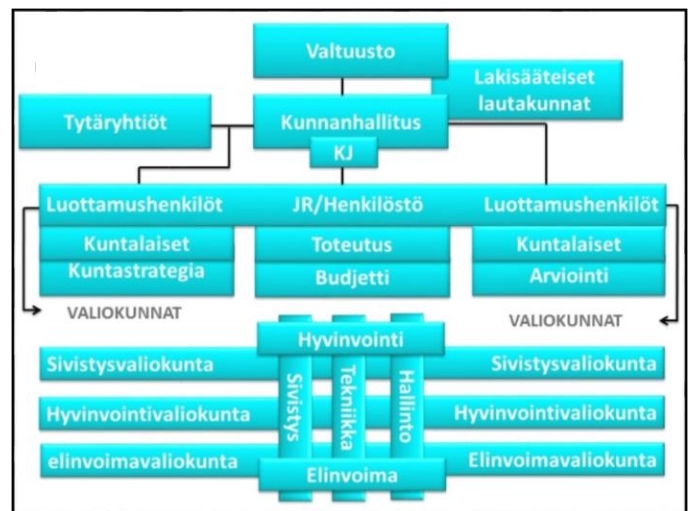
Valtuusto

Lakisääteiset lautakunnat

Tytäryhtiöt

Kunnanhallitus

KJ

Luottamushenkilöt

JR/Henkilöstö

Luottamushenkilöt

Kuntalaiset

Kuntastrategia

Toteutus

Budjetti

Kuntalaiset

Arviointi

VALIOKUNNAT

VALIOKUNNAT

Hyvinvointi

Sivistysvaliokunta

Sivistys

Tekniikka

Hallinto

Sivistysvaliokunta

Hyvinvointivaliokunta

Hyvinvointivaliokunta

elinvoimavaliokunta

Elinvoima

Elinvoimavaliokunta